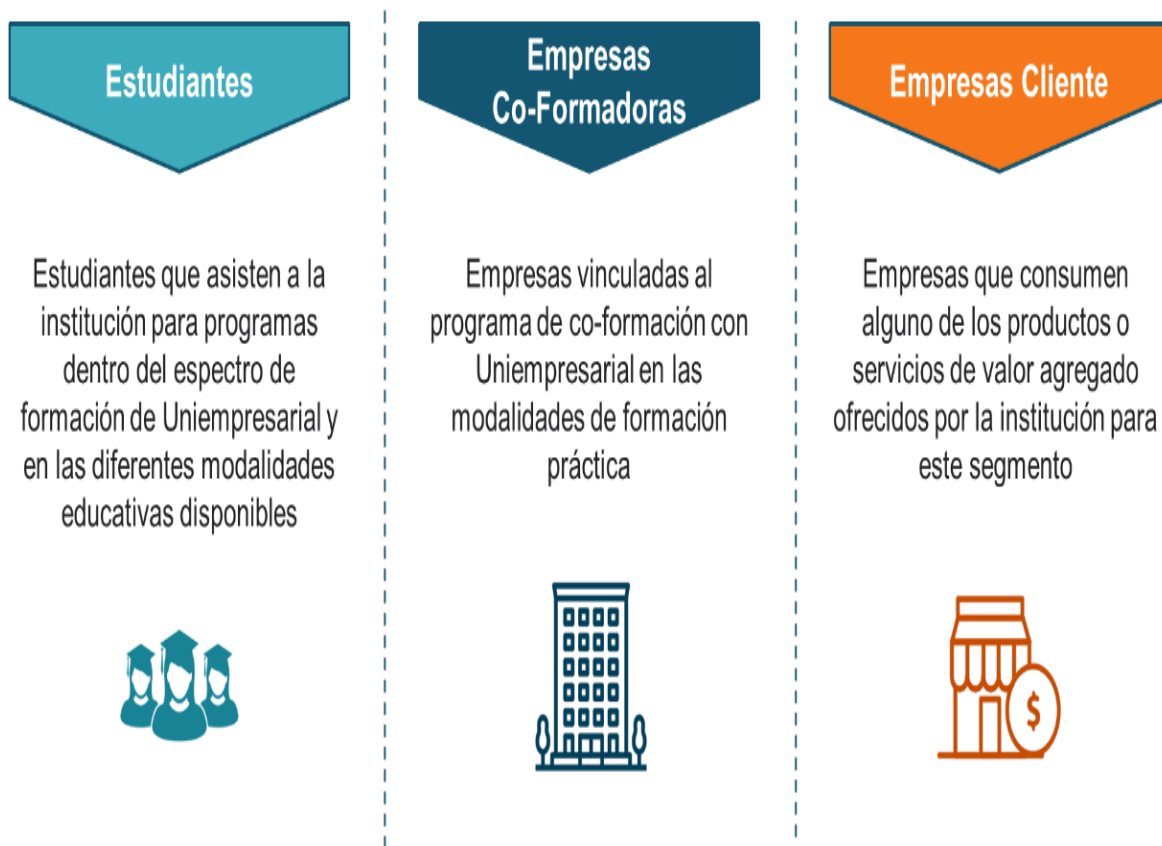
Estudiantes

Estudiantes que asisten a la institución para programas dentro del espectro de formación de Uniempresarial y en las diferentes modalidades educativas disponibles

Empresas Co-Formadoras

Empresas vinculadas al programa de co-formación con Uniempresarial en las modalidades de formación práctica

Empresas Cliente

Empresas que consumen alguno de los productos o servicios de valor agregado ofrecidos por la institución para este segmento

$